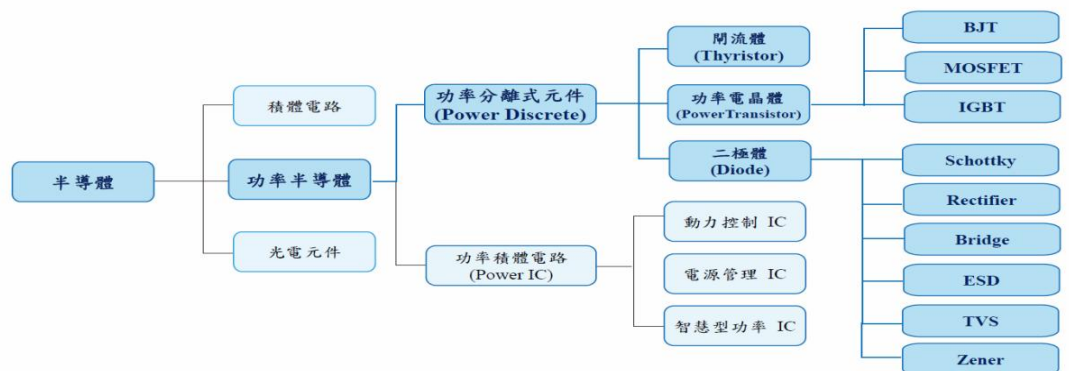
半導體

積體電路

功率半導體

光電元件

功率分離式元件
(Power Discrete)

功率積體電路
(Power IC)

閘流體
(Thyristor)

功率電晶體
(PowerTransistor)

二極體
(Diode)

動力控制 IC

電源管理 IC

智慧型功率 IC

BJT

MOSFET

IGBT

Schottky

Rectifier

Bridge

ESD

TVS

Zener